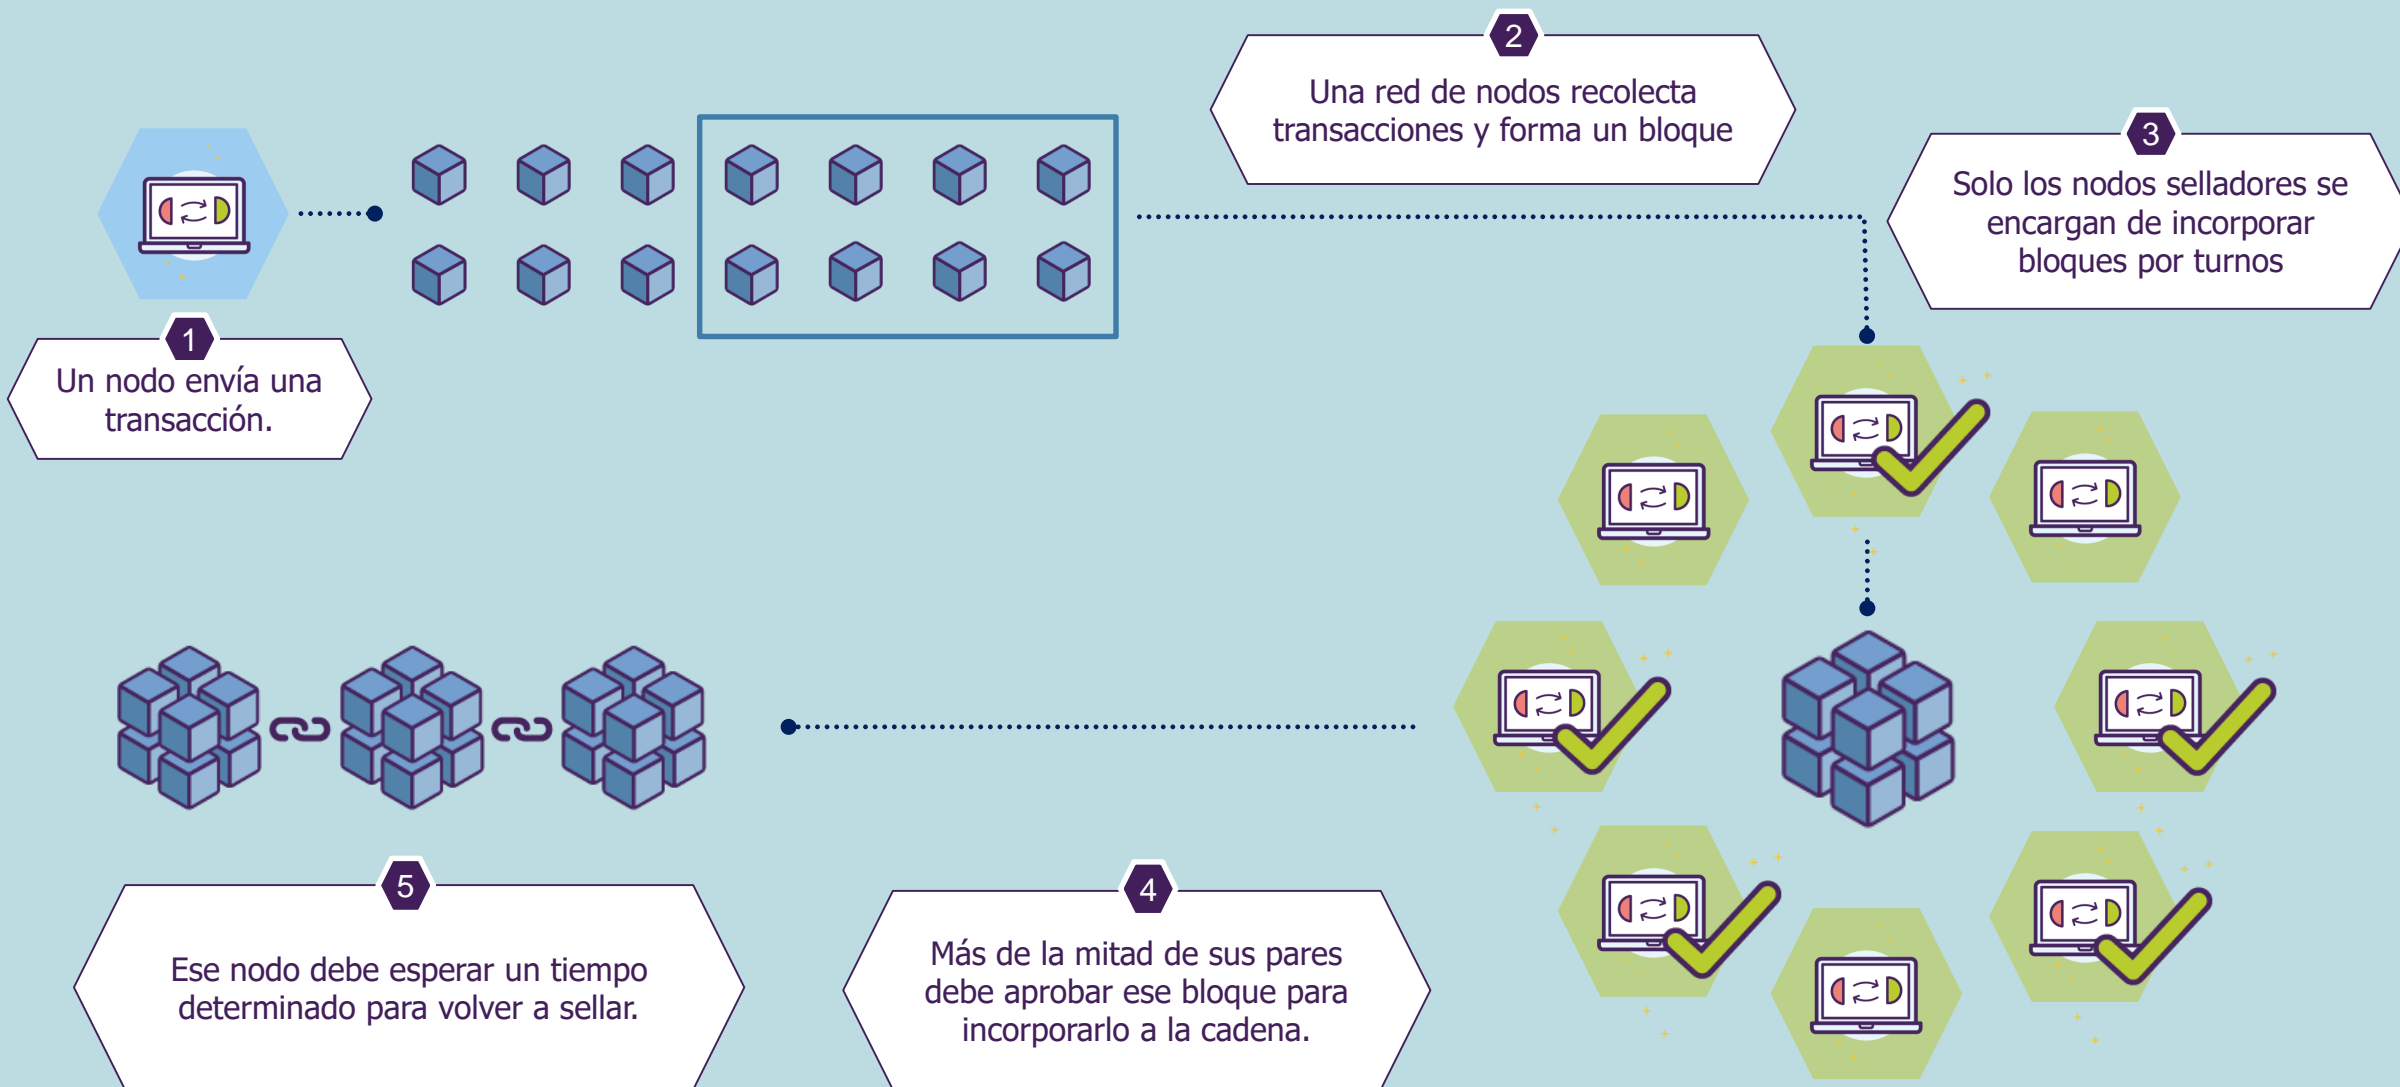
1
Un nodo envía una transacción.

2
Una red de nodos recolecta transacciones y forma un bloque

3
Solo los nodos selladores se encargan de incorporar bloques por turnos

4
Más de la mitad de sus pares debe aprobar ese bloque para incorporarlo a la cadena.

5
Ese nodo debe esperar un tiempo determinado para volver a sellar.